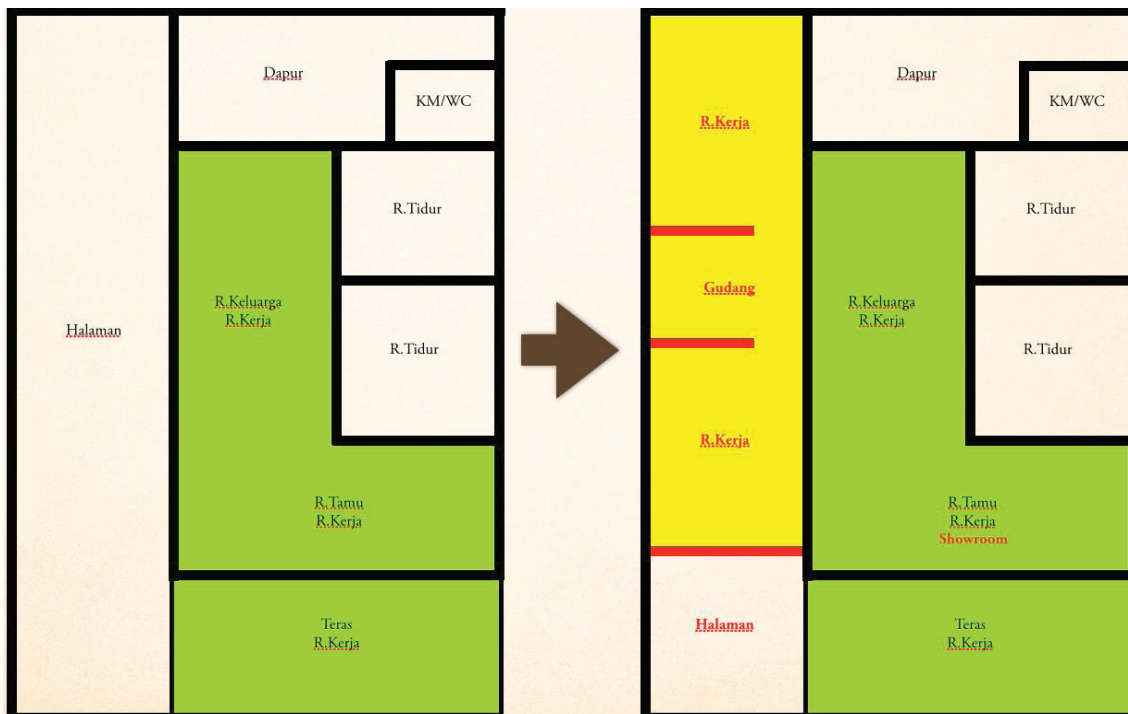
Dapur

KM/WC

R.Tidur

Halaman

R.Keluarga
R.Kerja

R.Tidur

R.Tamu
R.Kerja

Teras
R.Kerja

R.Kerja

Dapur

KM/WC

R.Tidur

Gudang

R.Keluarga
R.Kerja

R.Tidur

R.Kerja

R.Tamu
R.Kerja
Showroom

Halaman

Teras
R.Kerja